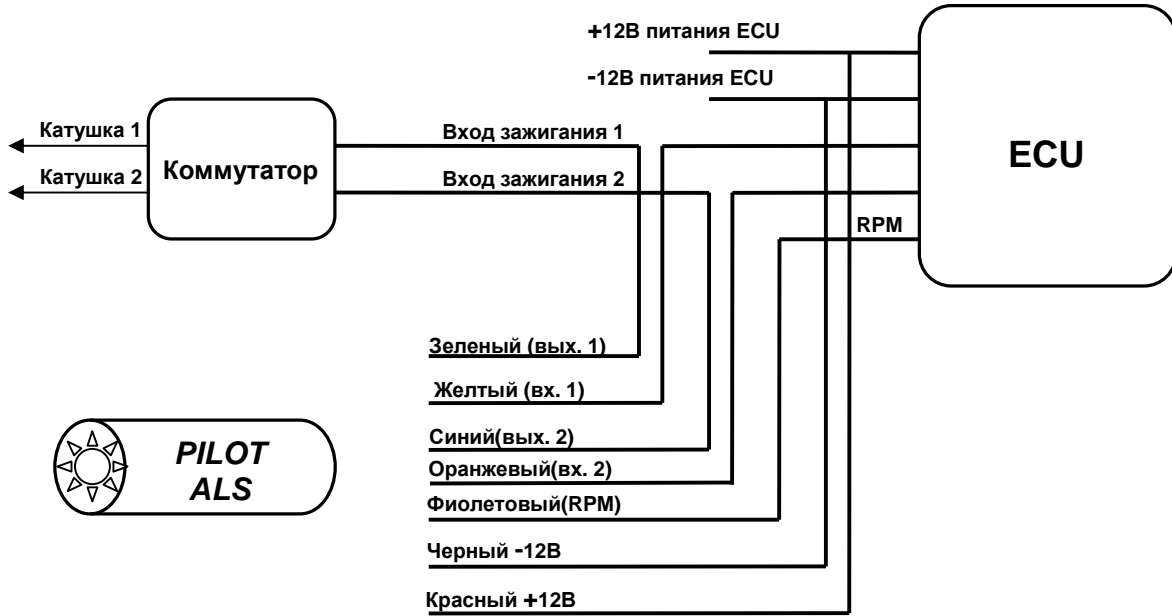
+12В питания ECU

-12В питания ECU

ECU

Катушка 1

Катушка 2

Коммутатор

Вход зажигания 1

Вход зажигания 2

RPM

Зеленый (вых. 1)

Желтый (вх. 1)

Синий(вых. 2)

Оранжевый(вх. 2)

Фиолетовый(RPM)

Черный -12В

Красный +12В

PILOT ALS